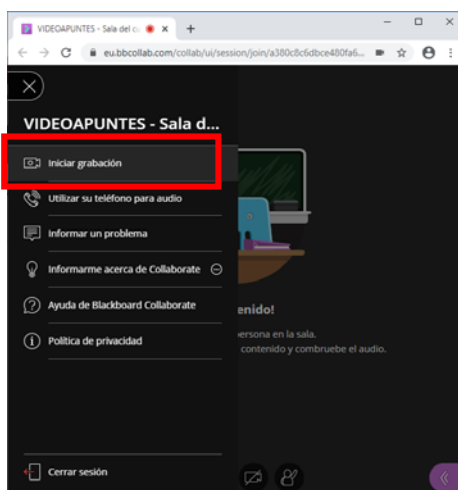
VIDEOAPUNTES - Sala del c
+
eu.bbcollab.com/collab/ui/session/join/a380c8c6dbce480fa6...

VIDEOAPUNTES - Sala d...
Iniciar grabación
Utilizar su teléfono para audio
Informar un problema
Informarme acerca de Collaborate
Ayuda de Blackboard Collaborate
Política de privacidad
Cerrar sesión

enido!
persona en la sala.
contenido y combruebe el audio.